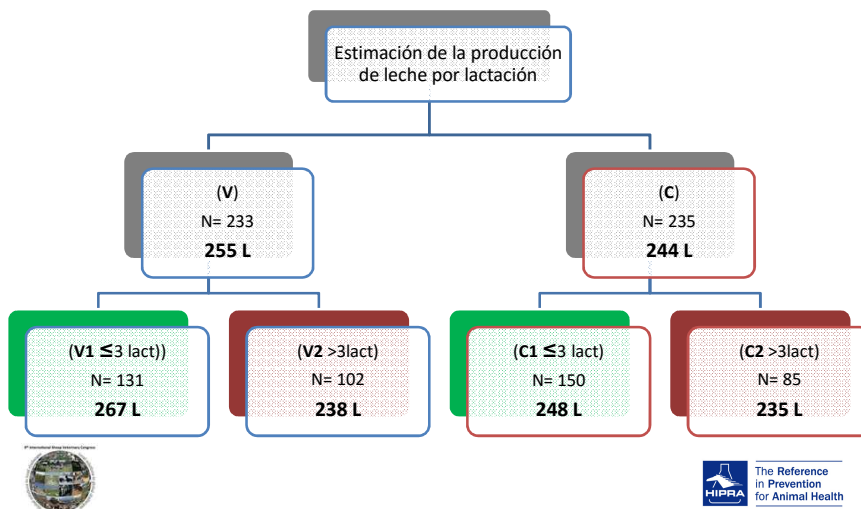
Estimación de la producción de leche por lactación

(V)
N= 233
255 L

(C)
N= 235
244 L

(V1 ≤3 lact))
N= 131
267 L

(V2 >3lact)
N= 102
238 L

(C1 ≤3 lact)
N= 150
248 L

(C2 >3lact)
N= 85
235 L

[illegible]

HIPRA
The Reference in Prevention for Animal Health